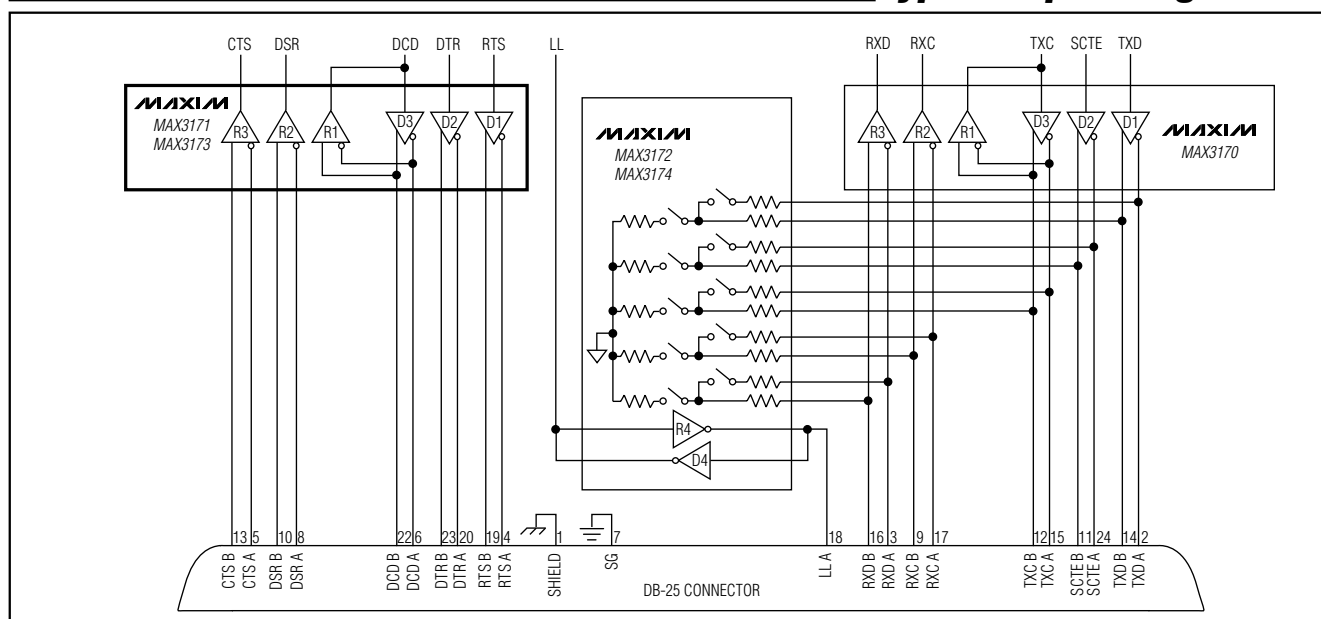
CTS DSR DCD DTR RTS LL

MAXIM
MAX3171
MAX3173

R3 R2 R1 D3 D2 D1

MAXIM
MAX3172
MAX3174

R4
D4

RXD RXC TXC SCTE TXD

R3 R2 R1 D3 D2 D1

MAXIM
MAX3170

13 5 10 8 22 6 23 20 19 4 1 7 18 16 3 9 17 12 15 11 24 14 2

CTS B CTS A DSR B DSR A DCD B DCD A DTR B DTR A RTS B RTS A SHIELD SG LL A RXD B RXD A RXC B RXC A TXC B TXC A SCTE B SCTE A TXD B TXD A

DB-25 CONNECTOR